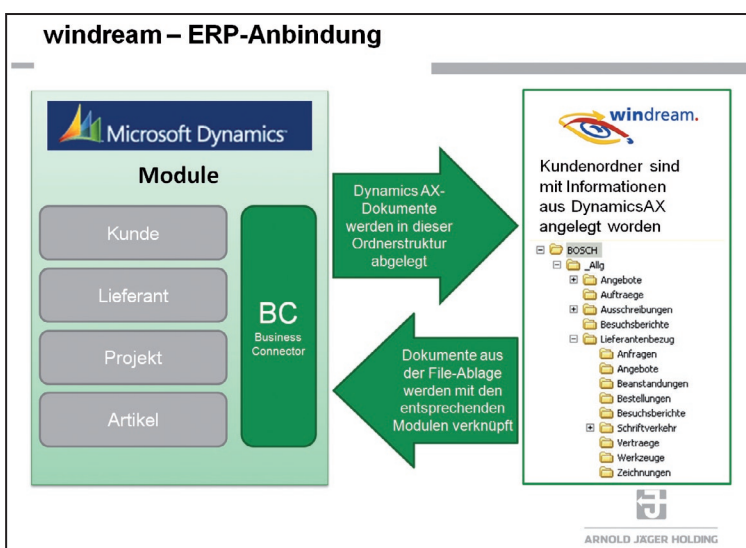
windream – ERP-Anbindung

Microsoft Dynamics

Module

Kunde

Lieferant

Projekt

Artikel

BC
Business Connector

Dynamics AX-Dokumente werden in dieser Ordnerstruktur abgelegt

Dokumente aus der File-Ablage werden mit den entsprechenden Modulen verknüpft

windream.

Kundenordner sind mit Informationen aus DynamicsAX angelegt worden

BOSCH
_Allg
Angebote
Auftraege
Ausschreibungen
Besuchsberichte
Lieferantenbezug
Anfragen
Angebote
Beanstandungen
Bestellungen
Besuchsberichte
Schriftverkehr
Vertraege
Werkzeuge
Zeichnungen

ARNOLD JÄGER HOLDING